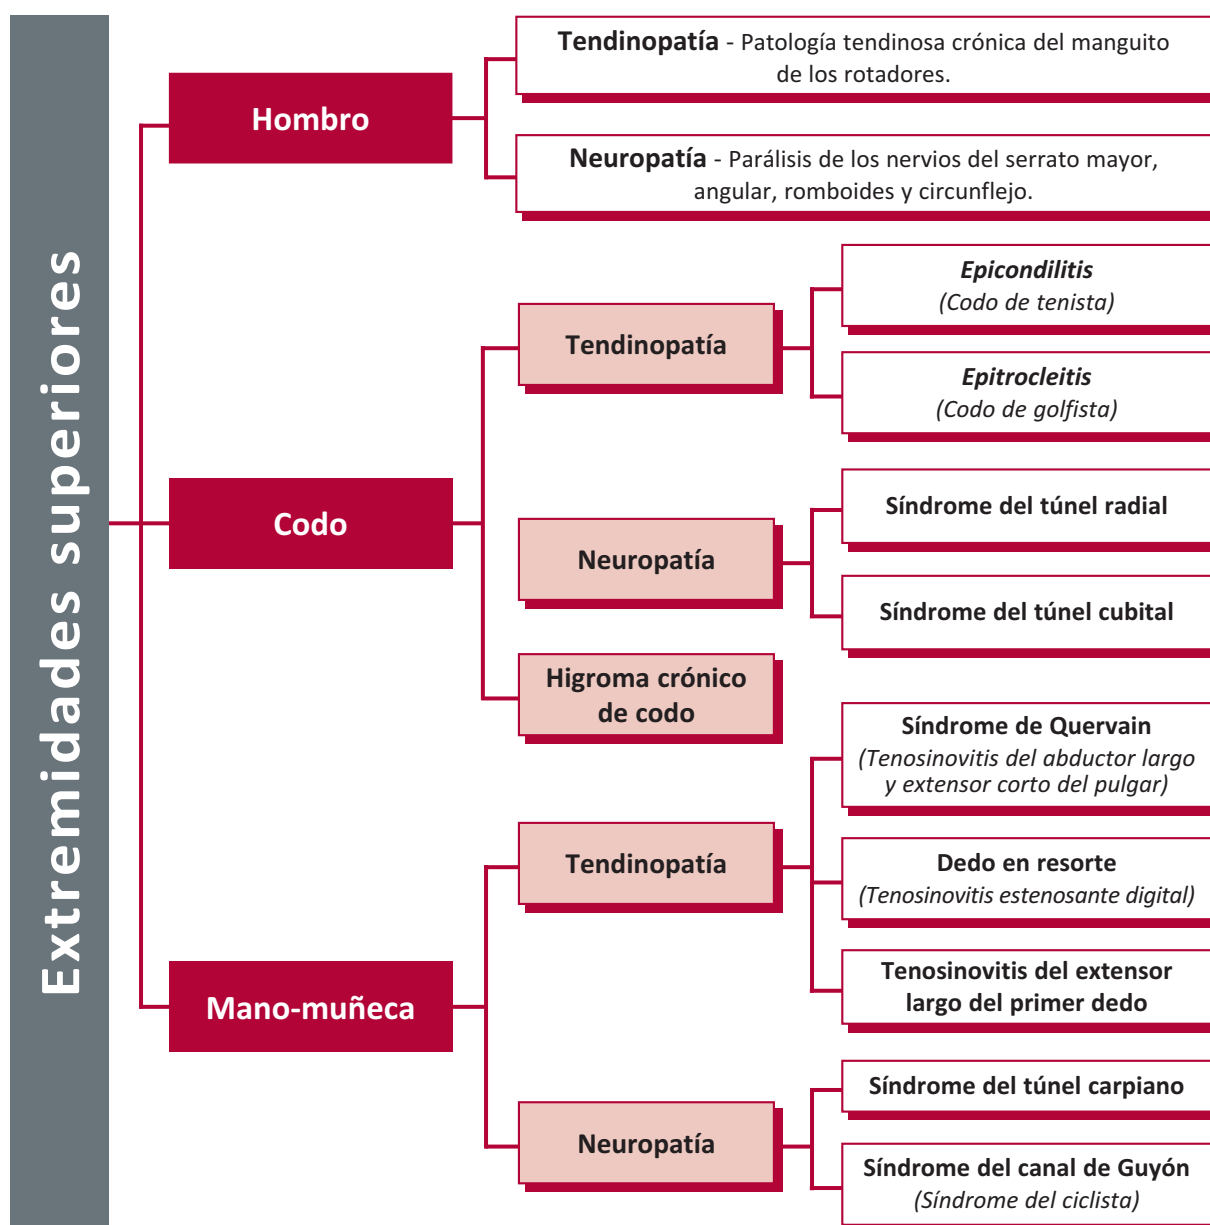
Extremidades superiores

Hombro

**Tendinopatía** - Patología tendinosa crónica del manguito de los rotadores.

**Neuropatía** - Parálisis de los nervios del serrato mayor, angular, romboides y circunflejo.

Codo

Tendinopatía

*Epicondilitis*
*(Codo de tenista)*

*Epitrocleitis*
*(Codo de golfista)*

Neuropatía

Síndrome del túnel radial

Síndrome del túnel cubital

Higroma crónico de codo

Mano-muñeca

Tendinopatía

Síndrome de Quervain
*(Tenosinovitis del abductor largo y extensor corto del pulgar)*

Dedo en resorte
*(Tenosinovitis estenosante digital)*

Tenosinovitis del extensor largo del primer dedo

Neuropatía

Síndrome del túnel carpiano

Síndrome del canal de Guyón
*(Síndrome del ciclista)*